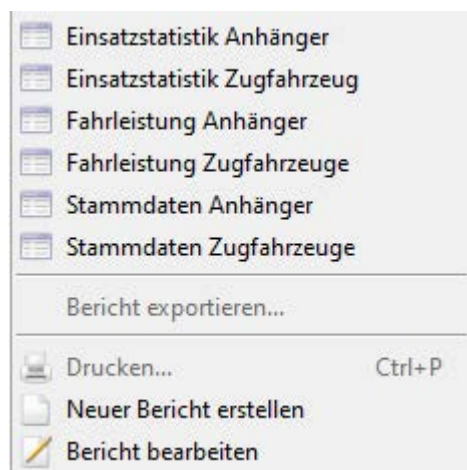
Einsatzstatistik Anhänger
Einsatzstatistik Zugfahrzeug
Fahrleistung Anhänger
Fahrleistung Zugfahrzeuge
Stammdaten Anhänger
Stammdaten Zugfahrzeuge

Bericht exportieren...

Drucken... Ctrl+P
Neuer Bericht erstellen
Bericht bearbeiten